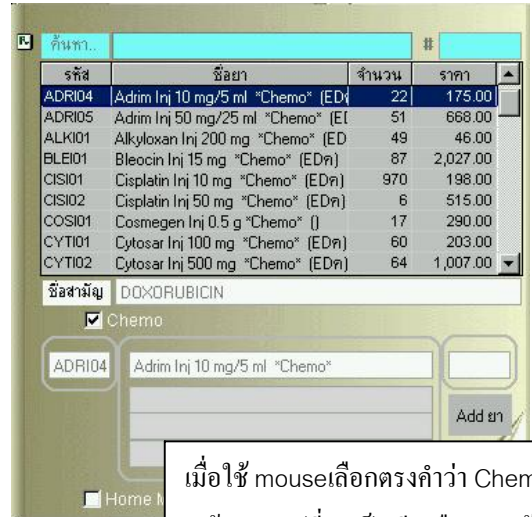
ค้นหา..

#

| รหัส | ชื่อยา | จำนวน | ราคา |
|---|---|---|---|
| ADRI04 | Adrim Inj 10 mg/5 ml *Chemo* (EDก | 22 | 175.00 |
| ADRI05 | Adrim Inj 50 mg/25 ml *Chemo* (E[ | 51 | 668.00 |
| ALKI01 | Alkyloxan Inj 200 mg *Chemo* (ED | 49 | 46.00 |
| BLEI01 | Bleocin Inj 15 mg *Chemo* (EDก) | 87 | 2,027.00 |
| CISI01 | Cisplatin Inj 10 mg *Chemo* (EDก) | 970 | 198.00 |
| CISI02 | Cisplatin Inj 50 mg *Chemo* (EDก) | 6 | 515.00 |
| COSI01 | Cosmegen Inj 0.5 g *Chemo* () | 17 | 290.00 |
| CYTI01 | Cytosar Inj 100 mg *Chemo* (EDก) | 60 | 203.00 |
| CYTI02 | Cytosar Inj 500 mg *Chemo* (EDก) | 64 | 1,007.00 |

ชื่อสามัญ DOXORUBICIN

Chemo

ADRI04 Adrim Inj 10 mg/5 ml *Chemo*

Add ยา

Home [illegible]

เมื่อใช้ mouseเลือกตรงคำว่า Chem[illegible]